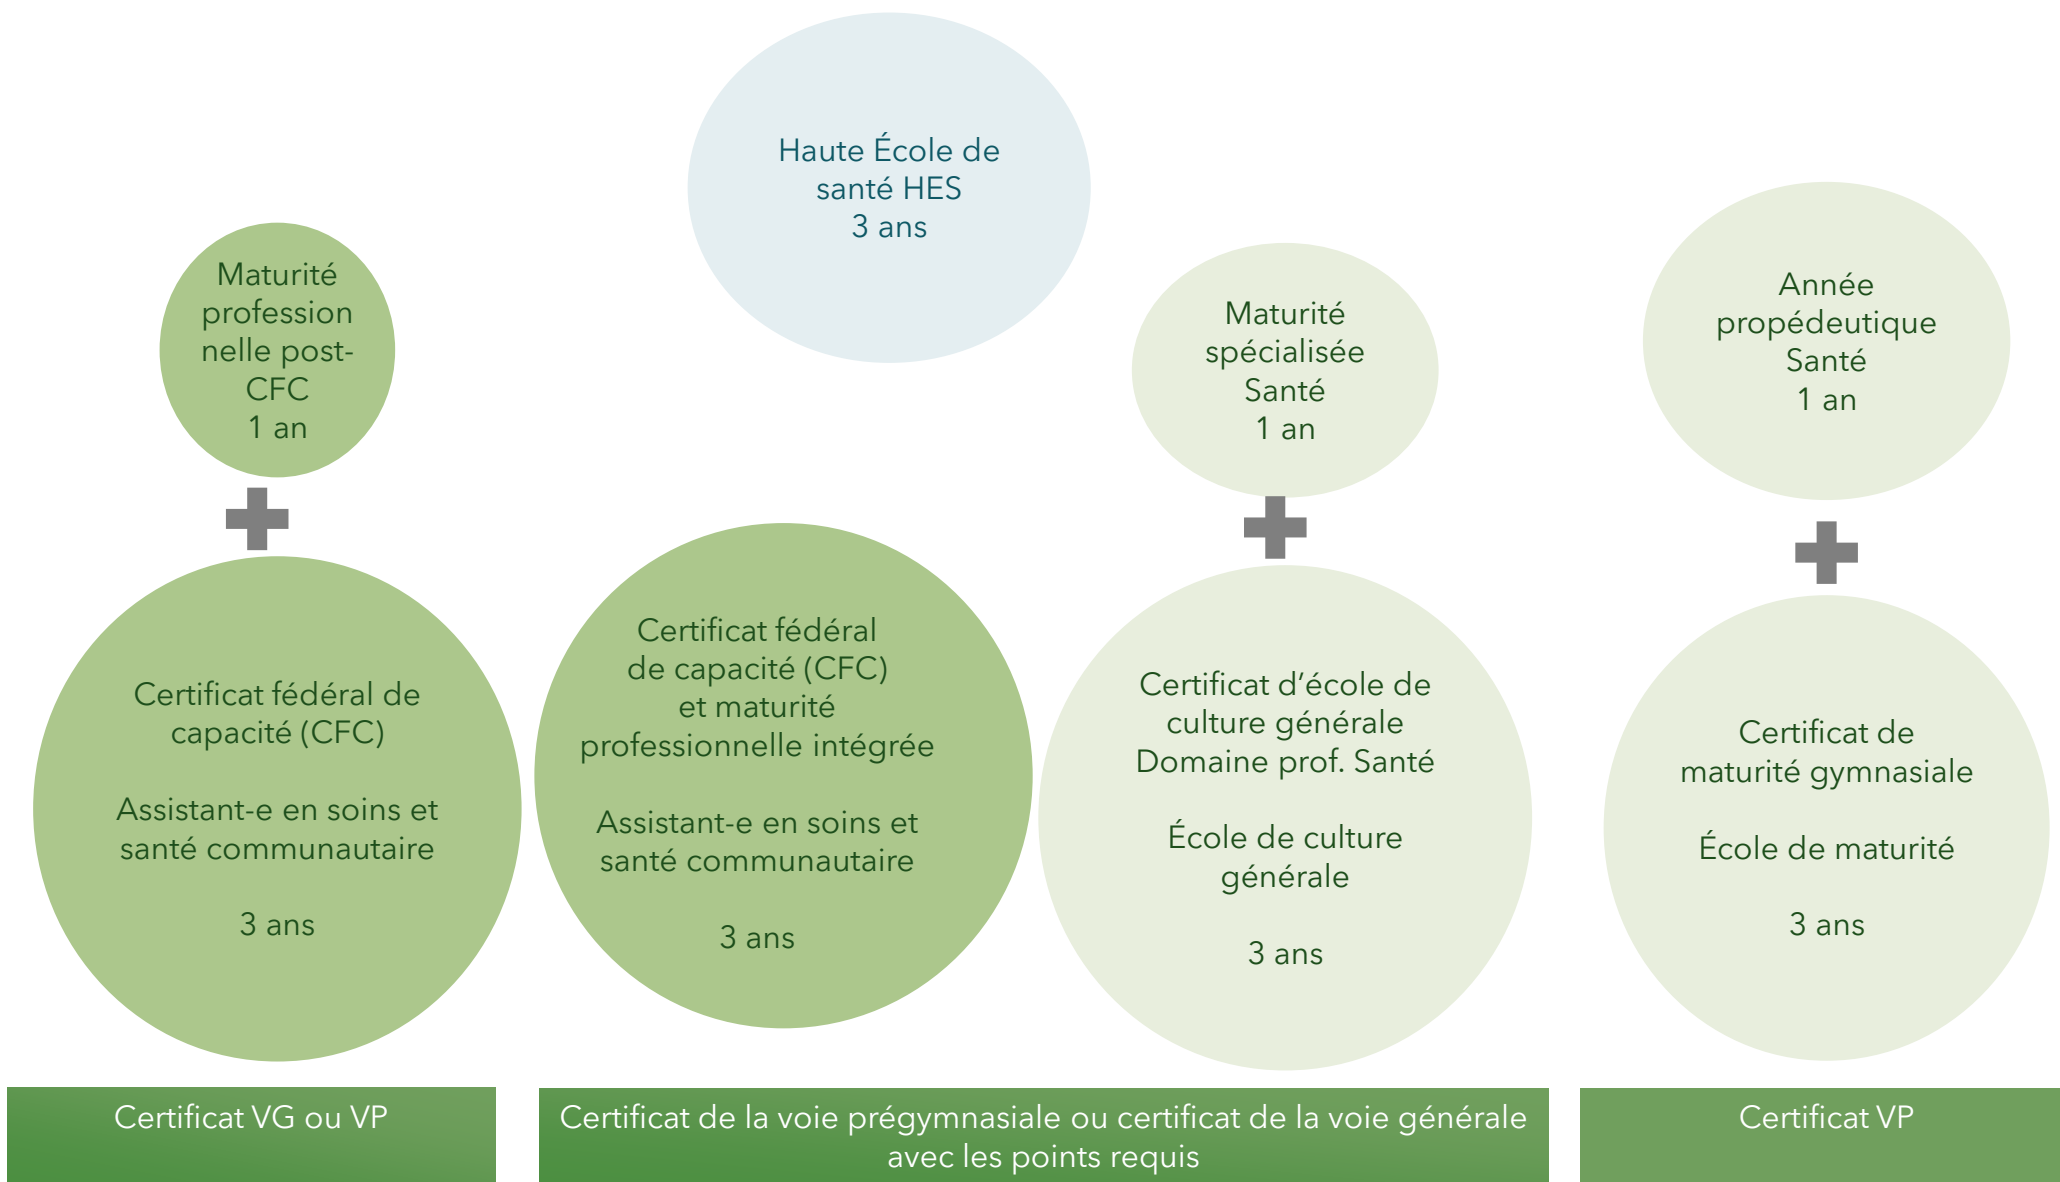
Haute École de santé HES
3 ans

Maturité professionnelle post-CFC
1 an

Certificat fédéral de capacité (CFC)

Assistant-e en soins et santé communautaire

3 ans

Certificat fédéral de capacité (CFC) et maturité professionnelle intégrée

Assistant-e en soins et santé communautaire

3 ans

Maturité spécialisée Santé
1 an

Certificat d'école de culture générale Domaine prof. Santé

École de culture générale

3 ans

Année propédeutique Santé
1 an

Certificat de maturité gymnasiale

École de maturité

3 ans

Certificat VG ou VP

Certificat de la voie prégymnasiale ou certificat de la voie générale avec les points requis

Certificat VP